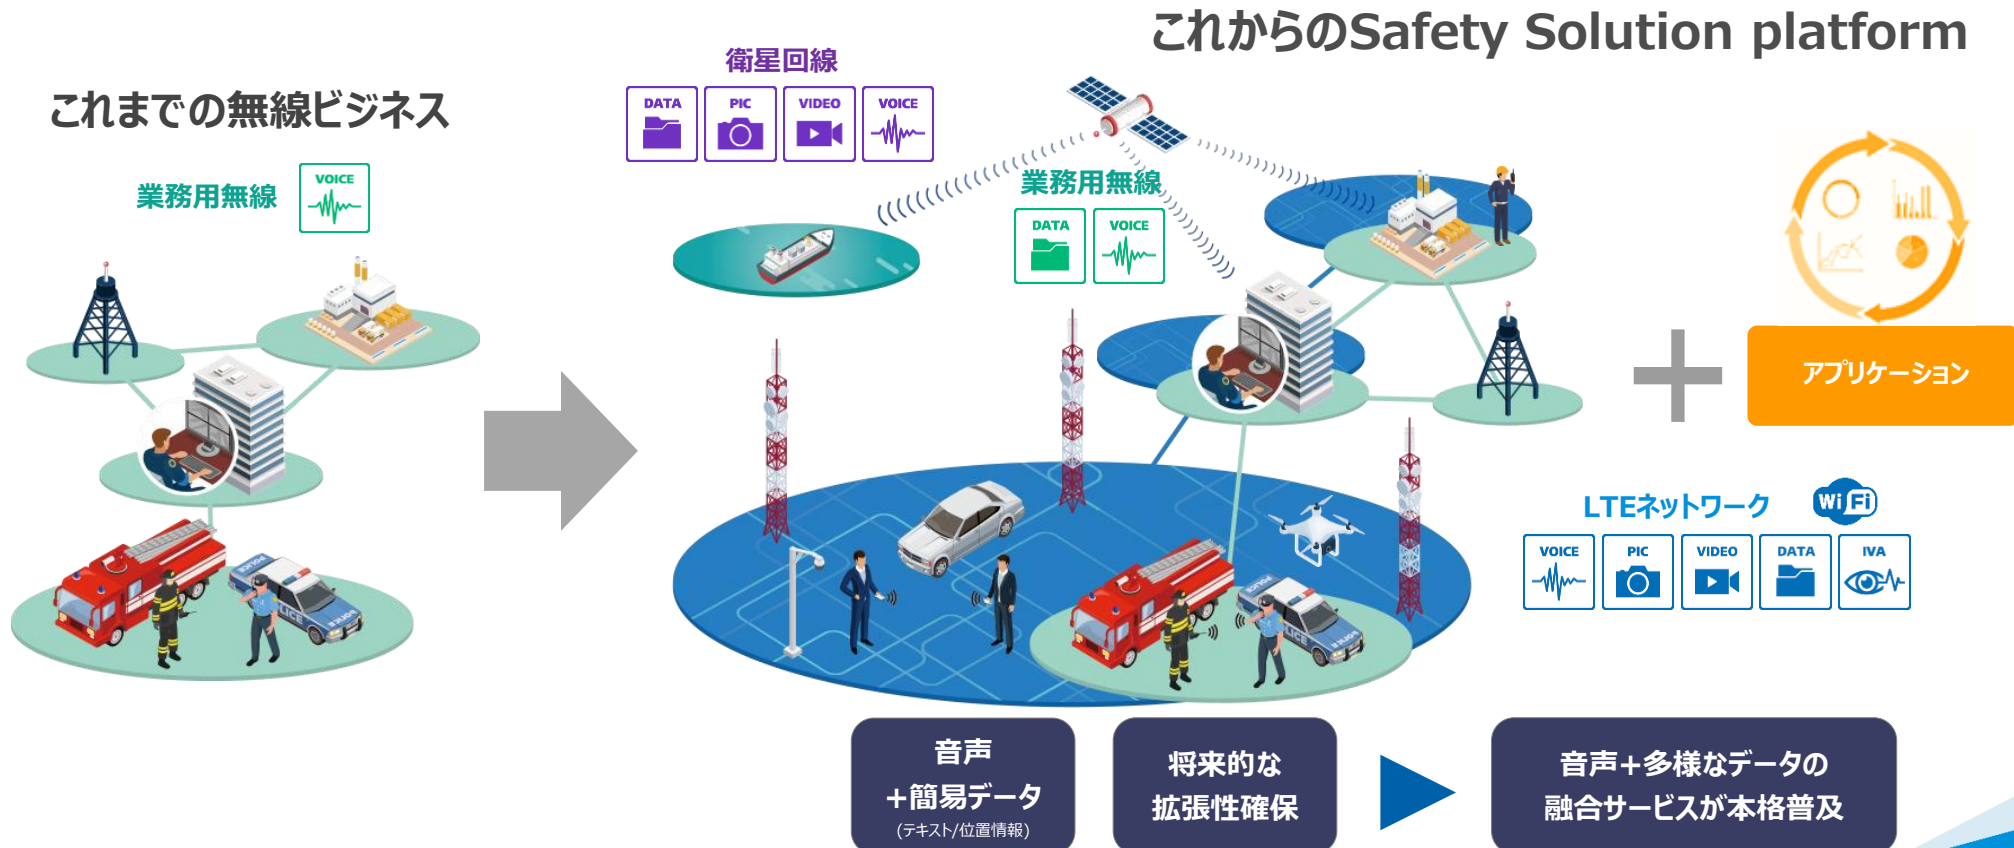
これからのSafety Solution platform

これまでの無線ビジネス

業務用無線

VOICE

衛星回線

DATA

PIC

VIDEO

VOICE

業務用無線

DATA

VOICE

アプリケーション

LTEネットワーク

Wi Fi

VOICE

PIC

VIDEO

DATA

IVA

音声
＋簡易データ
(テキスト/位置情報)

将来的な
拡張性確保

音声＋多様なデータの
融合サービスが本格普及